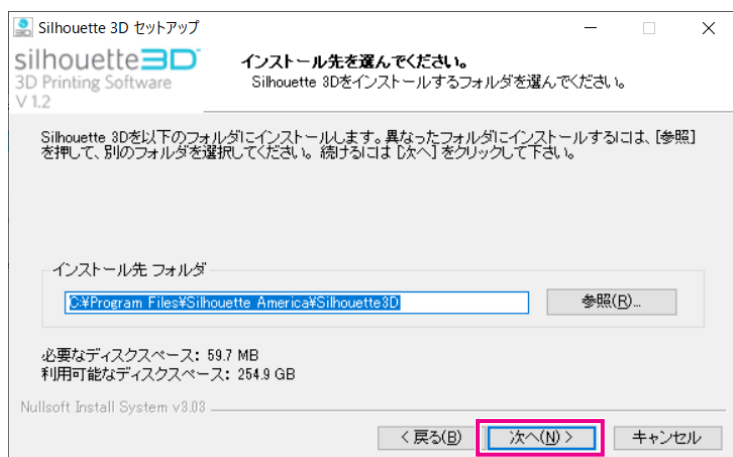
Silhouette 3D セットアップ

silhouette3D
3D Printing Software
V 1.2

インストール先を選んでください。
Silhouette 3Dをインストールするフォルダを選んでください。

Silhouette 3Dを以下のフォルダにインストールします。異なったフォルダにインストールするには、[参照]を押して、別のフォルダを選択してください。 続けるには [次へ] をクリックして下さい。

インストール先 フォルダ
C:¥Program Files¥Silhouette America¥Silhouette3D
参照(R)...

必要なディスクスペース: 59.7 MB
利用可能なディスクスペース: 254.9 GB

Nullsoft Install System v3.03

< 戻る(B)
次へ(N) >
キャンセル